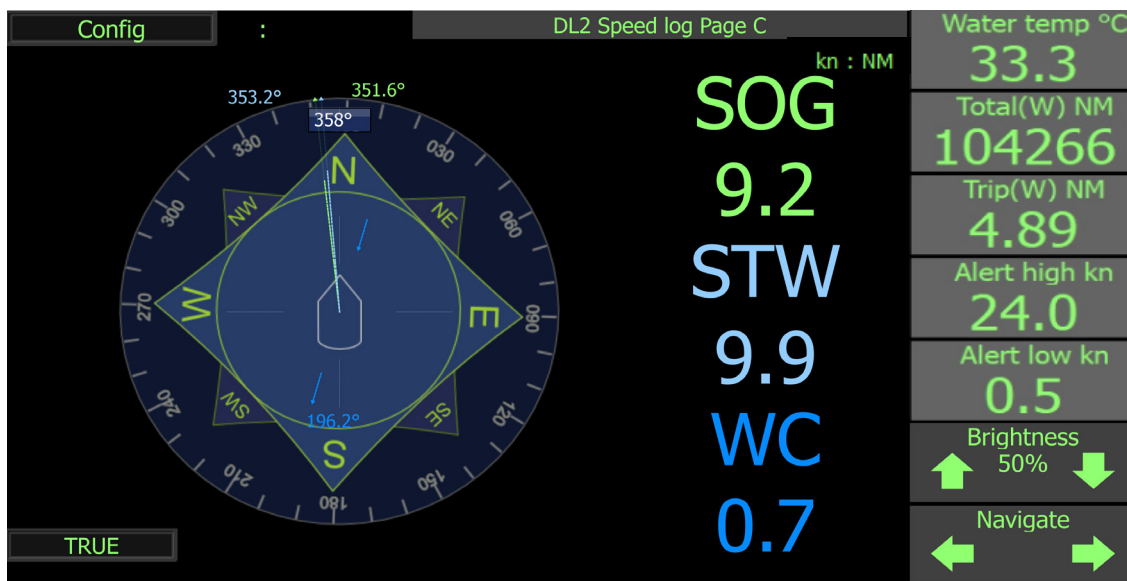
Config

:

DL2 Speed log Page C

kn : NM

353.2°
351.6°
358°

330
030
300
060
270
090
240
120
210
150
180

N
NW
NE
W
E
SW
SE
S

196.2°

SOG
9.2
STW
9.9
WC
0.7

Water temp °C
33.3
Total(W) NM
104266
Trip(W) NM
4.89
Alert high kn
24.0
Alert low kn
0.5
Brightness
50%
Navigate

TRUE